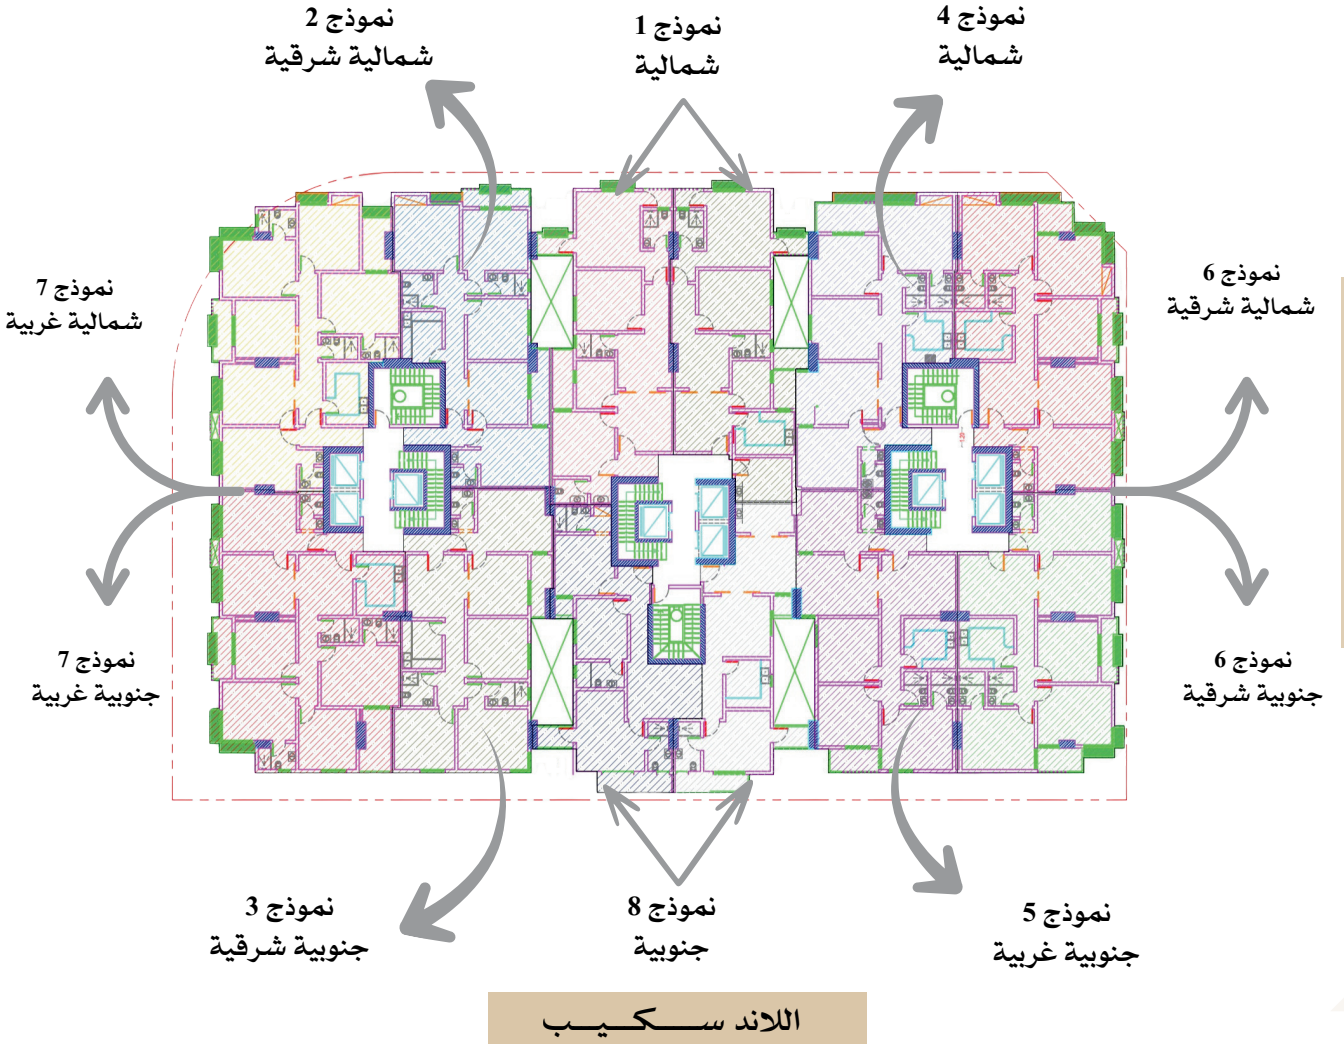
نموذج 2
شمالية شرقية

نموذج 1
شمالية

نموذج 4
شمالية

نموذج 7
شمالية غربية

نموذج 6
شمالية شرقية

نموذج 7
جنوبية غربية

نموذج 6
جنوبية شرقية

نموذج 3
جنوبية شرقية

نموذج 8
جنوبية

نموذج 5
جنوبية غربية

اللاند ســـكـيـب